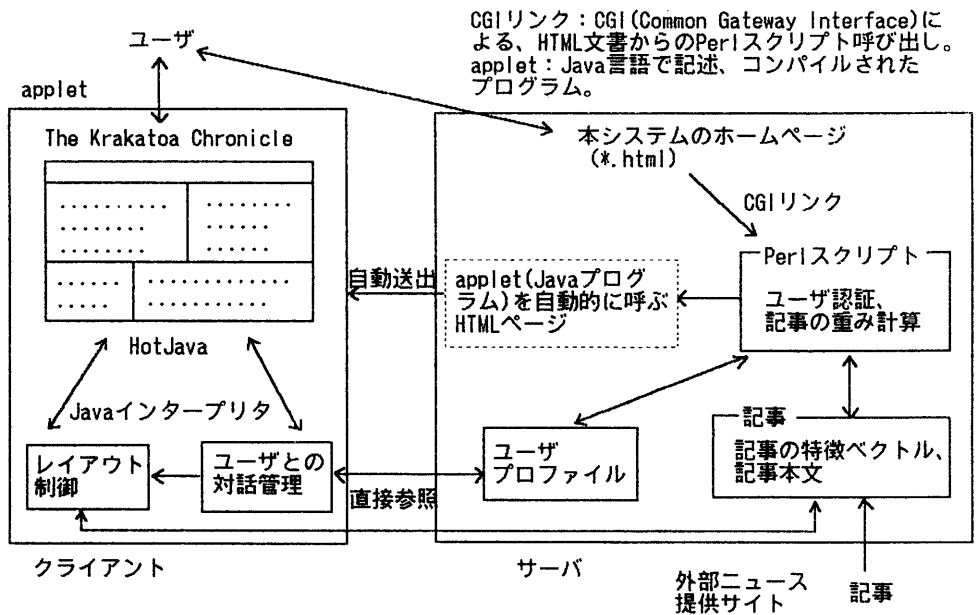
CGIリンク：CGI(Common Gateway Interface)による、HTML文書からのPerlスクリプト呼び出し。
applet：Java言語で記述、コンパイルされたプログラム。

ユーザ

applet

The Krakatoa Chronicle

HotJava

Javaインタープリタ

レイアウト制御

ユーザとの対話管理

クライアント

本システムのホームページ
(*.html)

CGIリンク

Perlスクリプト

ユーザ認証、記事の重み計算

自動送出

applet(Javaプログラム)を自動的に呼ぶHTMLページ

記事

記事の特徴ベクトル、記事本文

ユーザプロファイル

直接参照

サーバ

外部ニュース提供サイト

記事